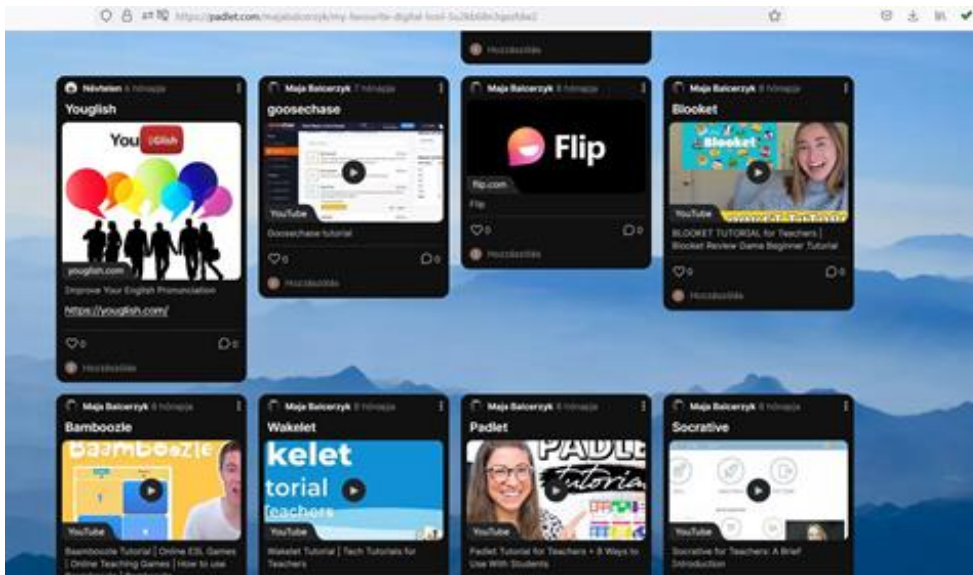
https://padlet.com/majabalcerzyk/my-favourite-digital-tool-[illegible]

Hozzászólás

Névtelen 6 hónapja
Youglish
YouGlish
youglish.com
Improve Your English Pronunciation
https://youglish.com/
0 0
Hozzászólás

Maja Balcerzyk 7 hónapja
goosechase
YouTube
Goosechase tutorial
0 0
Hozzászólás

Maja Balcerzyk 8 hónapja
Flip
flip.com
Flip
0 0
Hozzászólás

Maja Balcerzyk 8 hónapja
Blooket
Blooket
YouTube
BLOOKET TUTORIAL for Teachers | Blooket Review Game Beginner Tutorial
0 0
Hozzászólás

Maja Balcerzyk 8 hónapja
Bamboozle
Baamboozle
YouTube
Baamboozle Tutorial | Online ESL Games | Online Teaching Games | How to use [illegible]

Maja Balcerzyk 8 hónapja
Wakelet
kelet
torial
Teachers
YouTube
Wakelet Tutorial | Tech Tutorials for Teachers

Maja Balcerzyk 8 hónapja
Padlet
PADLET
tutorial
YouTube
Padlet Tutorial for Teachers + 8 Ways to Use With Students

Maja Balcerzyk 8 hónapja
Socrative
YouTube
Socrative for Teachers: A Brief Introduction